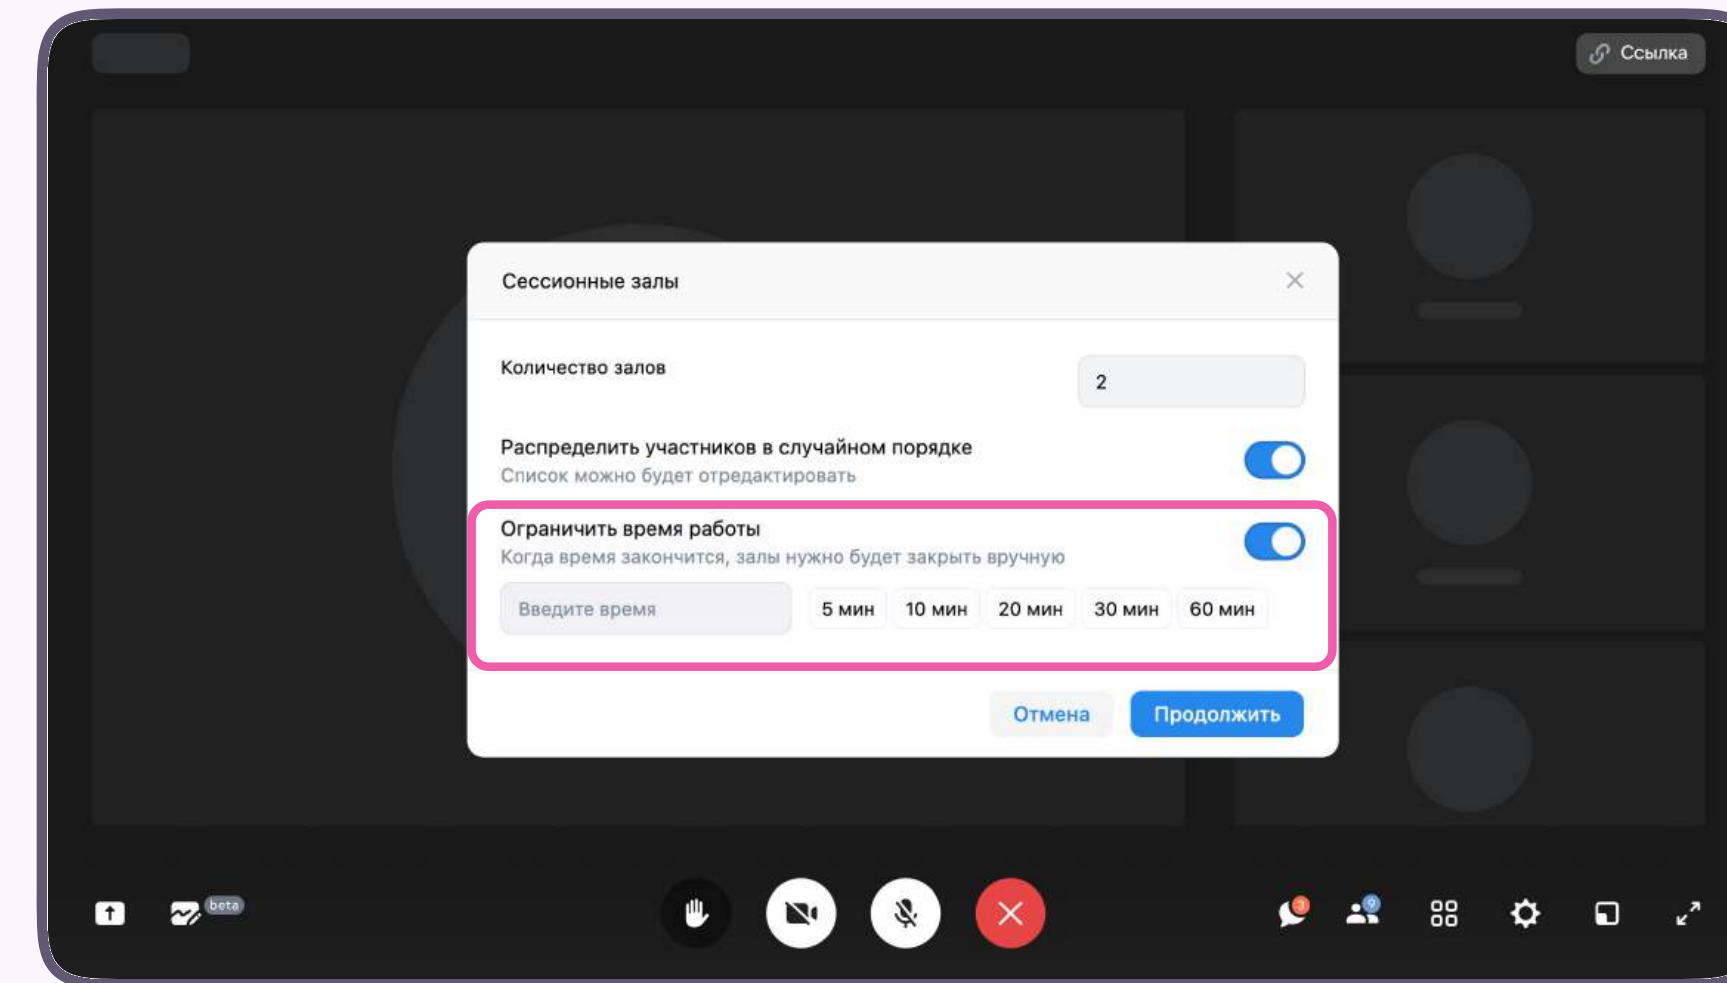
Ссылка

Сессионные залы

Количество залов

2

Распределить участников в случайном порядке
Список можно будет отредактировать

Ограничить время работы
Когда время закончится, залы нужно будет закрыть вручную

Введите время

5 мин
10 мин
20 мин
30 мин
60 мин

Отмена
Продолжить

beta